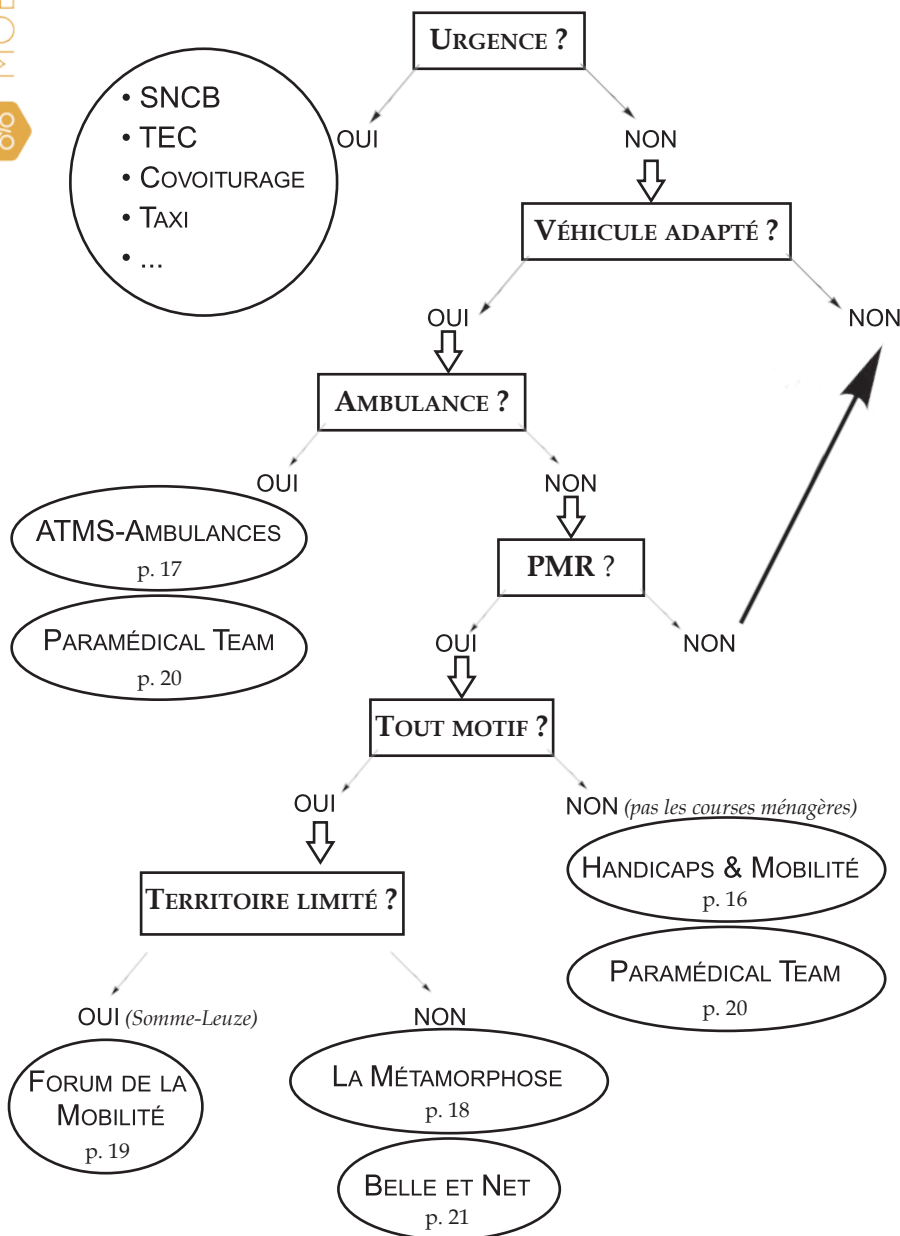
URGENCE ?

OUI

• SNCB
• TEC
• COVOITURAGE
• TAXI
• ...

NON

VÉHICULE ADAPTÉ ?

OUI

NON

AMBULANCE ?

OUI

ATMS-AMBULANCES
p. 17

PARAMÉDICAL TEAM
p. 20

NON

PMR ?

OUI

NON

TOUT MOTIF ?

OUI

NON (pas les courses ménagères)

HANDICAPS & MOBILITÉ
p. 16

PARAMÉDICAL TEAM
p. 20

TERRITOIRE LIMITÉ ?

OUI (Somme-Leuze)

FORUM DE LA MOBILITÉ
p. 19

NON

LA MÉTAMORPHOSE
p. 18

BELLE ET NET
p. 21